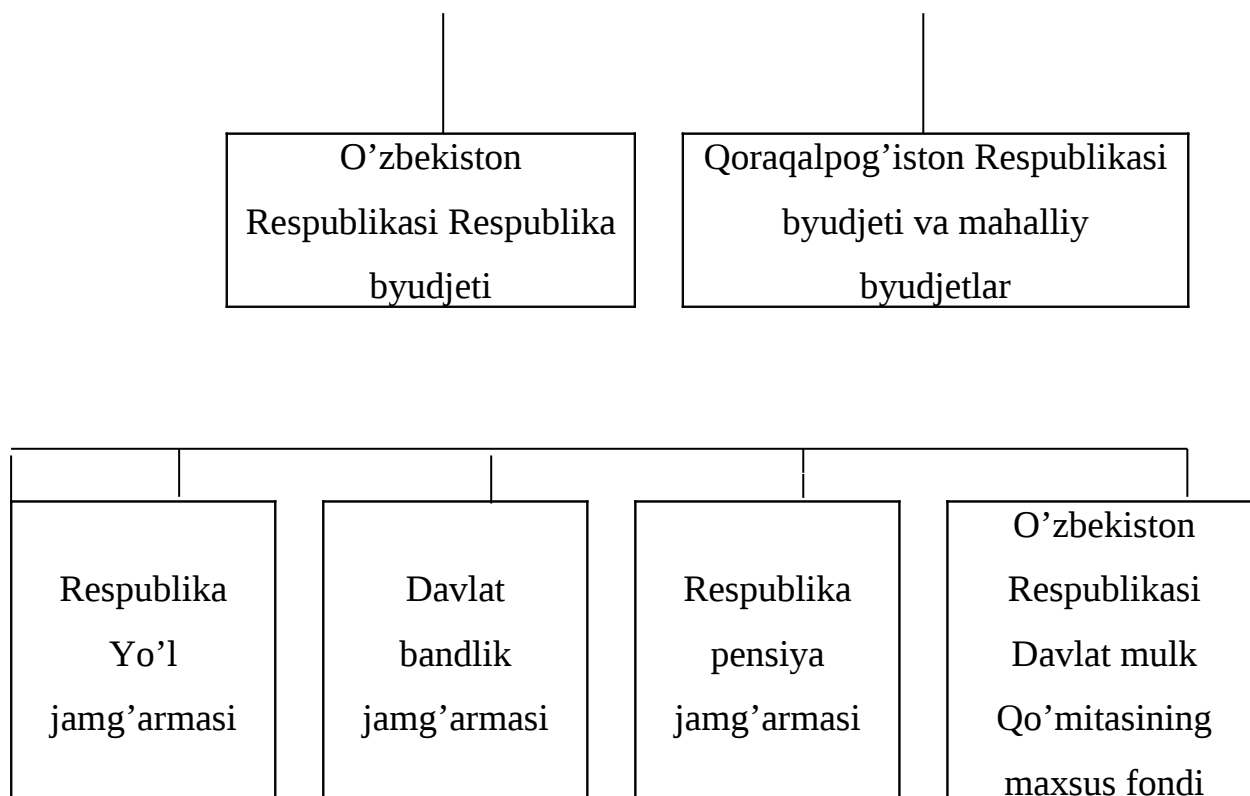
O’zbekiston Respublikasi Respublika byudjeti

Qoraqalpog’iston Respublikasi byudjeti va mahalliy byudjetlar

Respublika Yo’l jamg’armasi

Davlat bandlik jamg’armasi

Respublika pensiya jamg’armasi

O’zbekiston Respublikasi Davlat mulk Qo’mitasining maxsus fondi